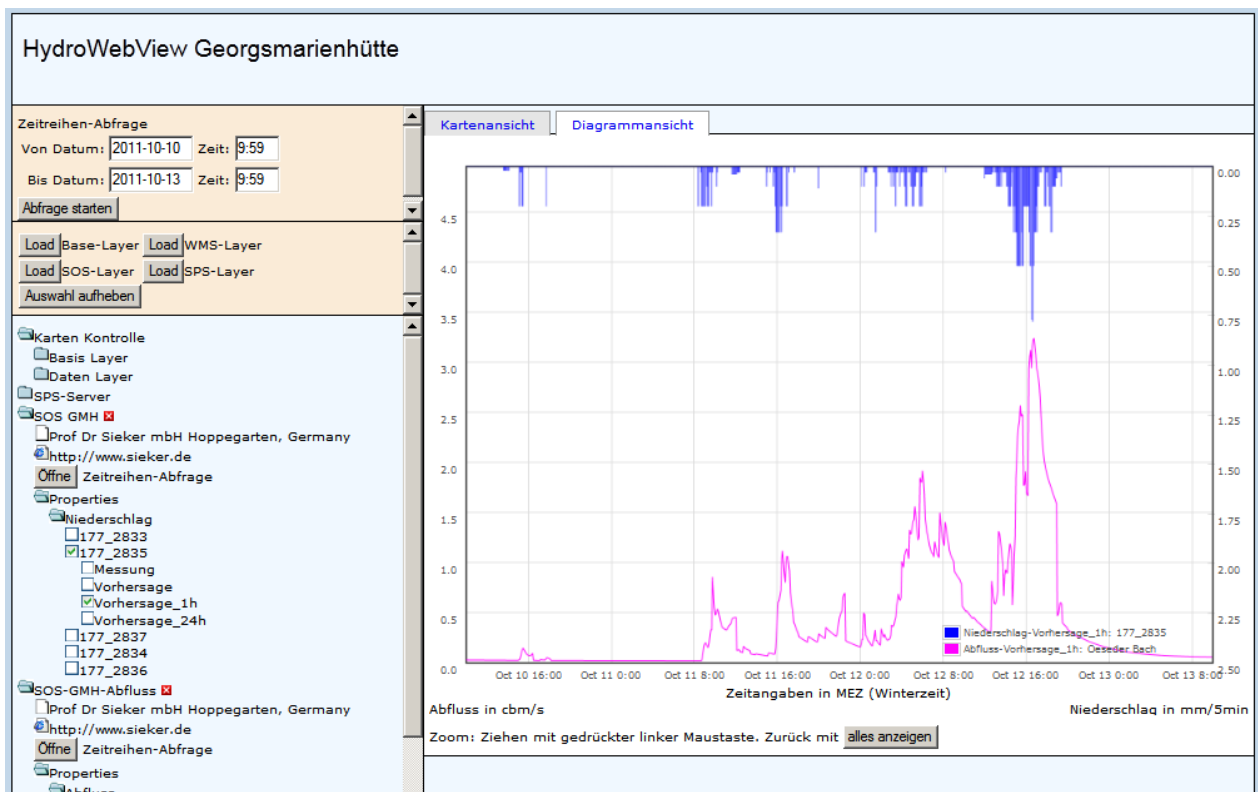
HydroWebView Georgsmarienhütte

Zeitreihen-Abfrage
Von Datum: 2011-10-10 Zeit: 9:59
Bis Datum: 2011-10-13 Zeit: 9:59
Abfrage starten

Load Base-Layer Load WMS-Layer
Load SOS-Layer Load SPS-Layer
Auswahl aufheben

Karten Kontrolle
Basis Layer
Daten Layer
SPS-Server
SOS GMH
Prof Dr Sieker mbH Hoppegarten, Germany
http://www.sieker.de
Öffne Zeitreihen-Abfrage
Properties
Niederschlag
177_2833
177_2835
Messung
Vorhersage
Vorhersage_1h
Vorhersage_24h
177_2837
177_2834
177_2836
SOS-GMH-Abfluss
Prof Dr Sieker mbH Hoppegarten, Germany
http://www.sieker.de
Öffne Zeitreihen-Abfrage
Properties
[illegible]

Kartenansicht Diagrammansicht

4.5
4.0
3.5
3.0
2.5
2.0
1.5
1.0
0.5
0.0

0.00
0.25
0.50
0.75
1.00
1.25
1.50
1.75
2.00
2.25
2.50

Niederschlag-Vorhersage_1h: 177_2835
Abfluss-Vorhersage_1h: Oeseder Bach

Oct 10 16:00 Oct 11 0:00 Oct 11 8:00 Oct 11 16:00 Oct 12 0:00 Oct 12 8:00 Oct 12 16:00 Oct 13 0:00 Oct 13 8:00
Zeitangaben in MEZ (Winterzeit)
Abfluss in cbm/s
Niederschlag in mm/5min
Zoom: Ziehen mit gedrückter linker Maustaste. Zurück mit alles anzeigen